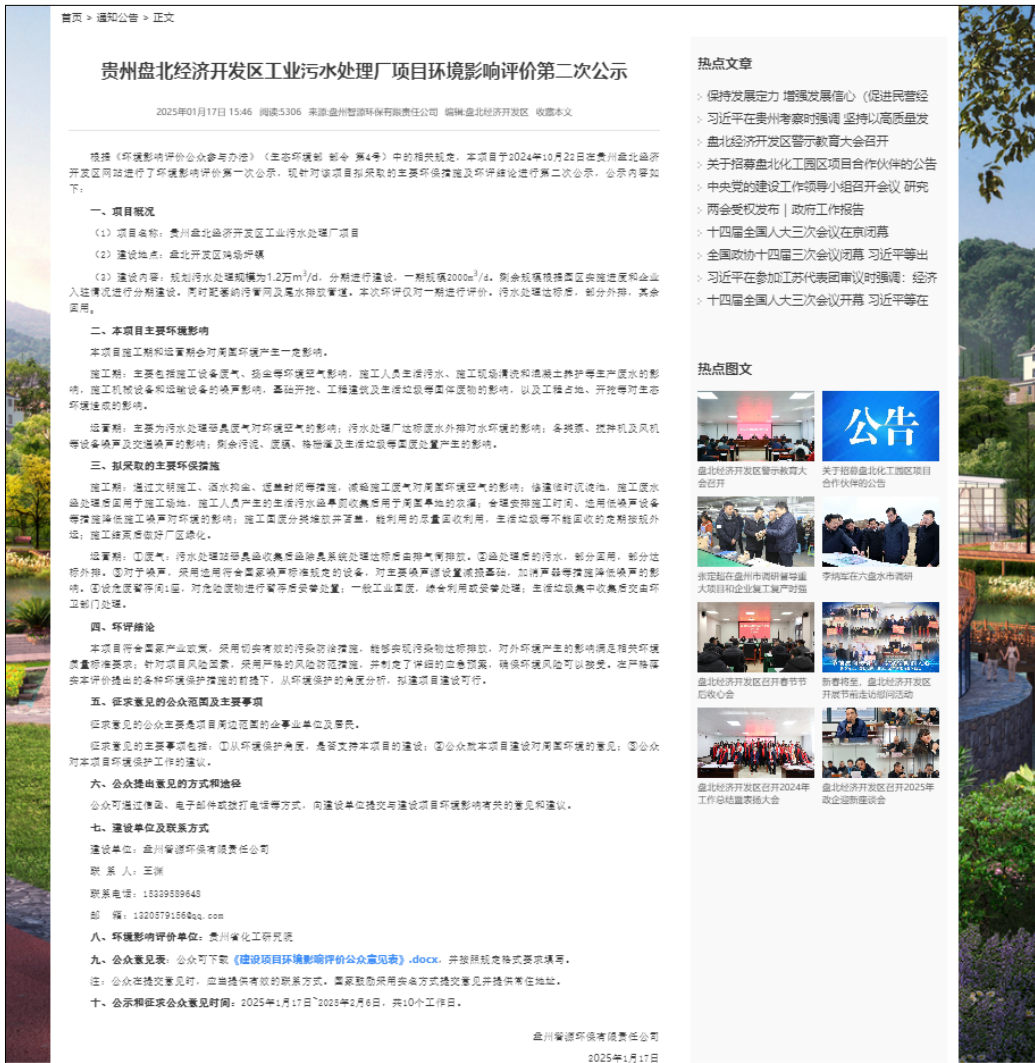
首页 > 通知公告 > 正文

贵州盘北经济开发区工业污水处理厂项目环境影响评价第二次公示

2025年01月17日 15:46 阅读:5306 来源:盘州智源环保有限责任公司 编辑:盘北经济开发区 收藏本文

根据《环境影响评价公众参与办法》(生态环境部 部令 第4号)中的相关规定,本项目于2024年10月22日在贵州盘北经济开发区网站进行了环境影响评价第一次公示,现针对该项目拟采取的主要环保措施及环评结论进行第二次公示,公示内容如下:

一、项目概况

(1)项目名称:贵州盘北经济开发区工业污水处理厂项目

(2)建设地点:盘北开发区鸡场坪镇

(3)建设内容:规划污水处理规模为1.2万$m^3$/d,分期进行建设,一期规模2000$m^3$/d。剩余规模根据园区实施进度和企业入驻情况进行分期建设,同时配套纳污管网及尾水排放管道。本次环评仅对一期进行评价。污水处理达标后,部分外排,其余回用。

二、本项目主要环境影响

本项目施工期和运营期会对周围环境产生一定影响。

施工期:主要包括施工设备废气、扬尘等环境空气影响,施工人员生活污水、施工机械清洗和混凝土养护等产生废水的影响,施工机械设备和运输设备的噪声影响,基础开挖、工程建设及生活垃圾等固体废物的影响,以及工程占地、开挖等对生态环境造成的影响。

运营期:主要为污水处理站恶臭废气对环境空气的影响;污水处理厂达标废水外排对水环境的影响;各提泵、搅拌机及风机等设备噪声及交通噪声的影响;剩余污泥、废膜、格栅渣及生活垃圾等固废处置产生的影响。

三、拟采取的主要环保措施

施工期:通过文明施工、洒水抑尘、遮盖封闭等措施,减轻施工废气对周围环境空气的影响;修建临时沉淀池,施工废水经处理后回用于施工场地,施工人员产生的生活污水经旱厕收集后用于周围旱地的农灌;合理安排施工时间、选用低噪声设备等措施降低施工噪声对环境的影响;施工固废分类堆放并苫盖,能利用的尽量回收利用,生活垃圾等不能回收的定期拨运处理;施工结束后做好厂区绿化。

运营期:①废气:污水处理站恶臭经收集后经除臭系统处理达标后由排气筒排放。②经处理后的污水,部分回用,部分达标外排。③对于噪声,采用选用符合国家噪声标准规定的设备,对主要噪声源设置减振基础,加消声器等措施降低噪声的影响。④设危废暂存间1座,对危险废物进行暂存后妥善处置;一般工业固废,综合利用或妥善处理;生活垃圾集中收集后交由环卫部门处理。

四、环评结论

本项目符合国家产业政策,采用切实有效的污染防治措施,能够实现污染物达标排放,对外环境产生的影响满足相关环境质量标准要求;针对项目风险因素,采用严格的风险防范措施,并制定了详细的应急预案,确保环境风险可以接受。在严格落实本评价提出的各种环境保护措施的前提下,从环境保护的角度分析,拟建项目建设可行。

五、征求意见的公众范围及主要事项

征求意见的公众主要是项目周边范围的企事业单位及居民。

征求意见的主要事项包括:①从环境保护角度,是否支持本项目的建设;②公众就本项目建设对周围环境的意见;③公众对本项目环境保护工作的建议。

六、公众提出意见的方式和途径

公众可通过信函、电子邮件或拨打电话等方式,向建设单位提交与建设项目环境影响有关的意见和建议。

七、建设单位及联系方式

建设单位:盘州智源环保有限责任公司

联 系 人:王张

联系电话:18339589648

邮 箱:1320579156@qq.com

八、环境影响评价单位:贵州省化工研究院

九、公众意见表:公众可下载《建设项目环境影响评价公众意见表》.docx,并按照规定格式要求填写。

注:公众在提交意见时,应当提供有效的联系方式。国家鼓励采用实名方式提交意见并提供常住地址。

十、公示和征求公众意见时间:2025年1月17日~2025年2月6日,共10个工作日。

盘州智源环保有限责任公司
2025年1月17日

热点文章
保持发展定力 增强发展信心(促进民营经
习近平在贵州考察时强调 坚持以高质量发
盘北经济开发区警示教育大会召开
关于招募盘北化工园区项目合作伙伴的公告
中央党的建设工作领导小组召开会议 研究
两会受权发布丨政府工作报告
十四届全国人大三次会议在京闭幕
全国政协十四届三次会议闭幕 习近平等出
习近平在参加江苏代表团审议时强调:经济
十四届全国人大三次会议开幕 习近平等在

热点图文
公告
盘北经济开发区警示教育大会召开
关于招募盘北化工园区项目合作伙伴的公告
张定超在盘州市调研督导重大项目和企业复工复产时强
李炳军在六盘水市调研
盘北经济开发区召开春节节后收心会
新春将至,盘北经济开发区开展节前走访慰问活动
盘北经济开发区召开2024年工作总结暨表扬大会
盘北经济开发区召开2025年政企迎新座谈会